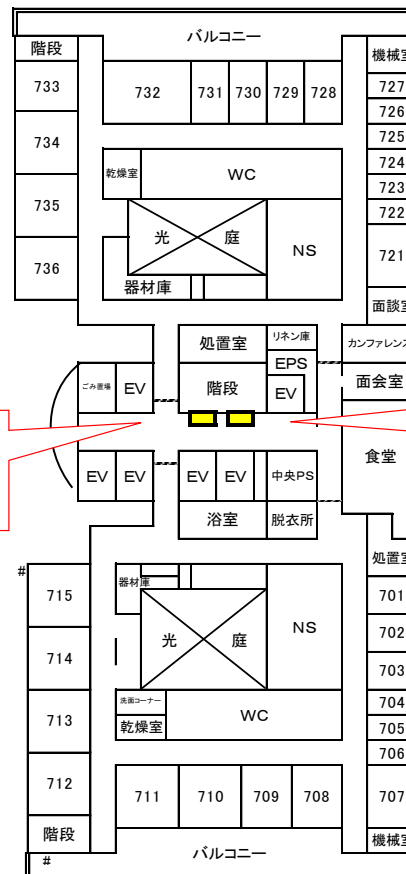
バルコニー

階段
733
734
735
736

732 731 730 729 728

乾燥室
WC
光 庭
NS
器材庫

機械室
727
726
725
724
723
722
721
面談室

処置室
リネン庫
EPS
階段
EV
ごみ置場
EV
カンファレンス
面会室

EV EV EV EV 中央PS
浴室 脱衣所
食堂

#
715
714
713
712
階段
#

器材庫
光 庭
NS
洗面コーナー
乾燥室
WC

711 710 709 708

処置室
701
702
703
704
705
706
707
機械室

バルコニー